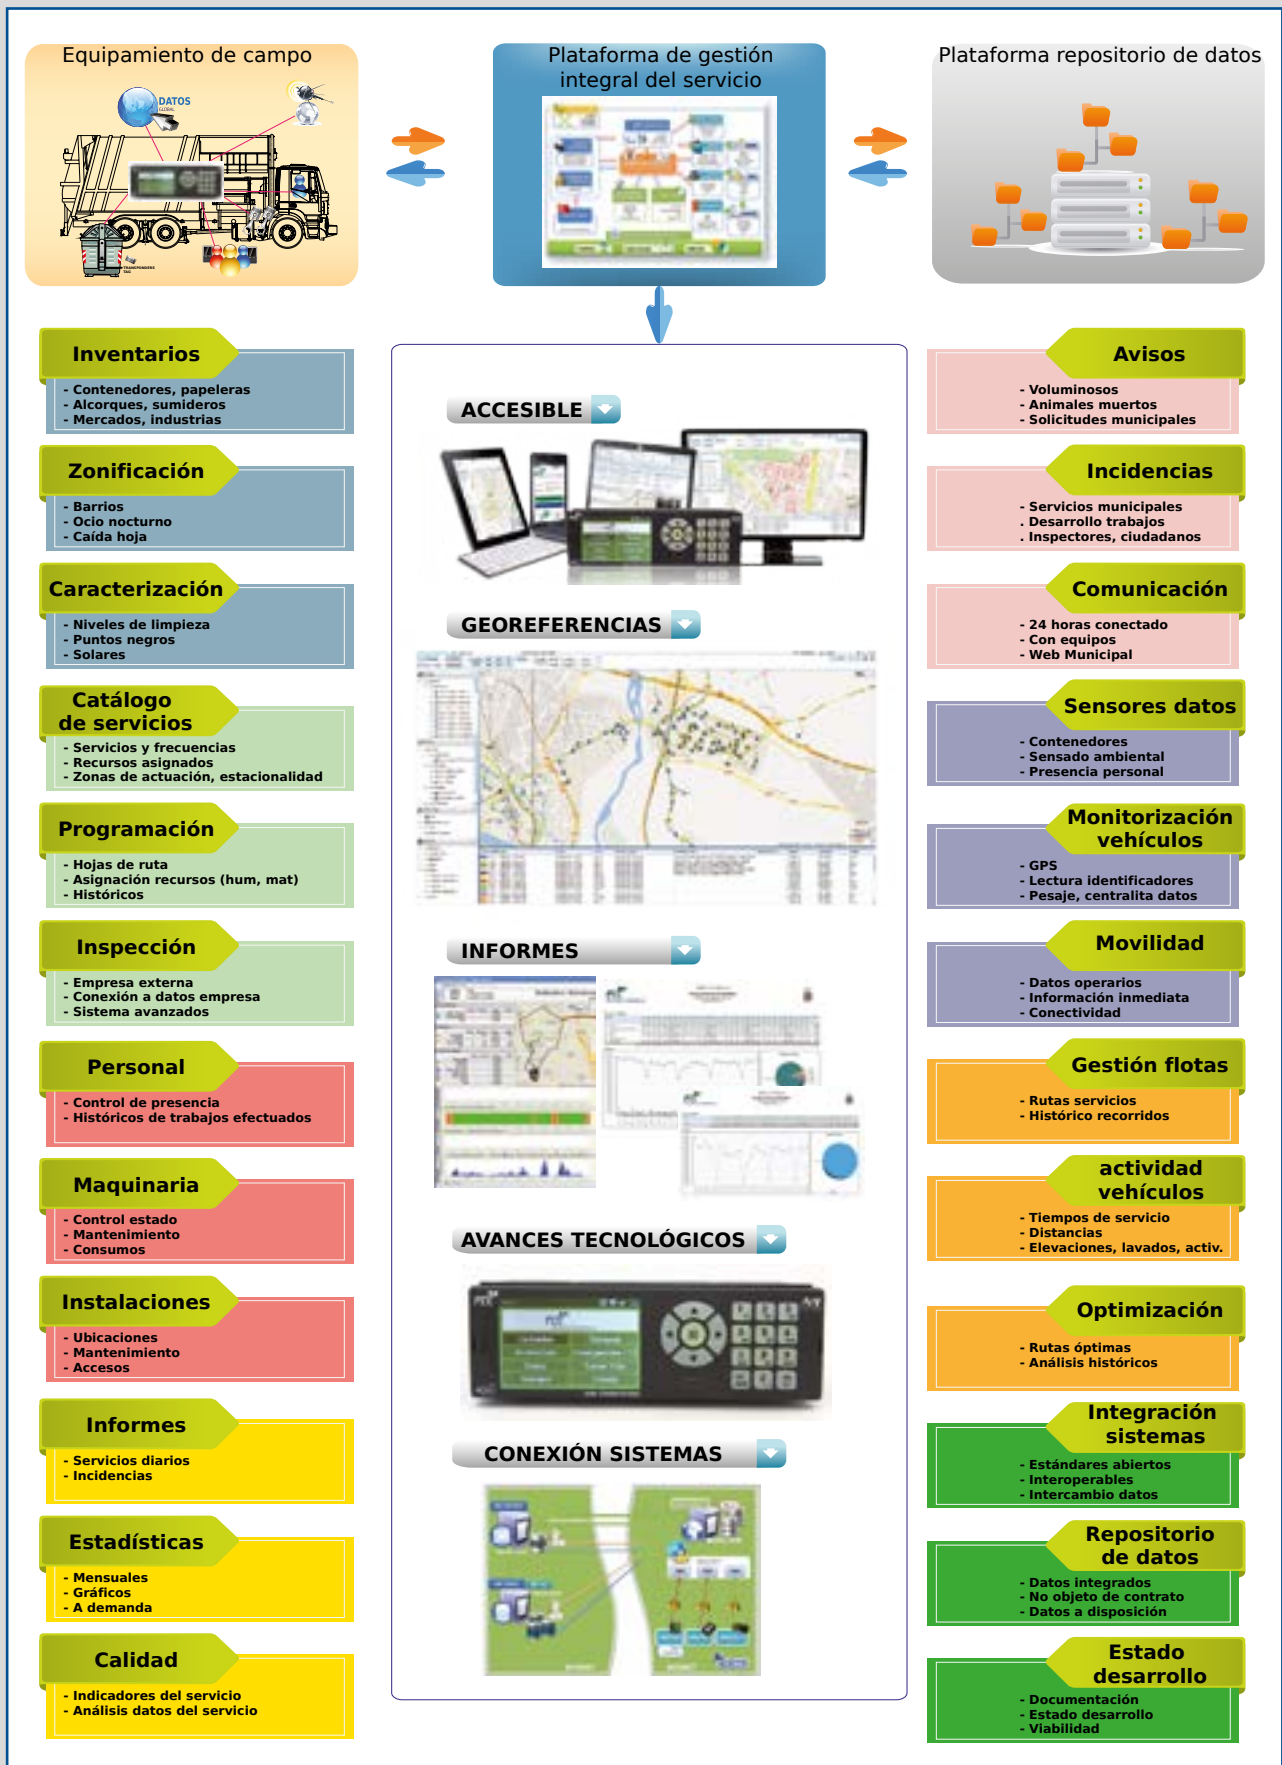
Equipamiento de campo

DATOS

Plataforma de gestión integral del servicio

Plataforma repositorio de datos

Inventarios
- Contenedores, papeleras
- Alcorques, sumideros
- Mercados, industrias

Zonificación
- Barrios
- Ocio nocturno
- Caída hoja

Caracterización
- Niveles de limpieza
- Puntos negros
- Solares

Catálogo de servicios
- Servicios y frecuencias
- Recursos asignados
- Zonas de actuación, estacionalidad

Programación
- Hojas de ruta
- Asignación recursos (hum, mat)
- Históricos

Inspección
- Empresa externa
- Conexión a datos empresa
- Sistema avanzados

Personal
- Control de presencia
- Históricos de trabajos efectuados

Maquinaria
- Control estado
- Mantenimiento
- Consumos

Instalaciones
- Ubicaciones
- Mantenimiento
- Accesos

Informes
- Servicios diarios
- Incidencias

Estadísticas
- Mensuales
- Gráficos
- A demanda

Calidad
- Indicadores del servicio
- Análisis datos del servicio

ACCESIBLE

GEOREFERENCIAS

INFORMES

AVANCES TECNOLÓGICOS

CONEXIÓN SISTEMAS

Avisos
- Voluminosos
- Animales muertos
- Solicitudes municipales

Incidencias
. Servicios municipales
. Desarrollo trabajos
. Inspectores, ciudadanos

Comunicación
- 24 horas conectado
- Con equipos
- Web Municipal

Sensores datos
- Contenedores
- Sensado ambiental
- Presencia personal

Monitorización vehículos
- GPS
- Lectura identificadores
- Pesaje, centralita datos

Movilidad
- Datos operarios
- Información inmediata
- Conectividad

Gestión flotas
- Rutas servicios
- Histórico recorridos

actividad vehículos
- Tiempos de servicio
- Distancias
- Elevaciones, lavados, activ.

Optimización
- Rutas óptimas
- Análisis históricos

Integración sistemas
- Estándares abiertos
- Interoperables
- Intercambio datos

Repositorio de datos
- Datos integrados
- No objeto de contrato
- Datos a disposición

Estado desarrollo
- Documentación
- Estado desarrollo
- Viabilidad